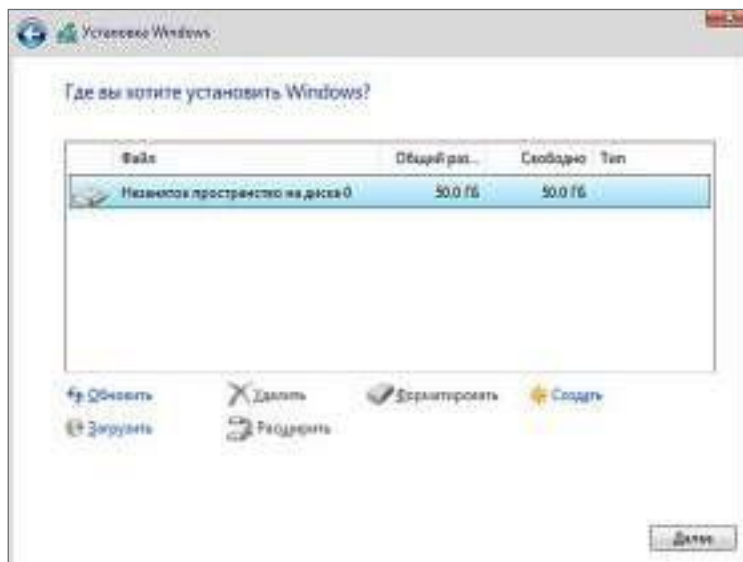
Установка Windows

Где вы хотите установить Windows?

| Файл | Общий раз... | Свободно | Тип |
|---|---|---|---|
| Незанятое пространство на диске 0 | 50.0 ГБ | 50.0 ГБ | |

Обновить
Удалить
Форматировать
Создать
Загрузить
Расширить

Далее